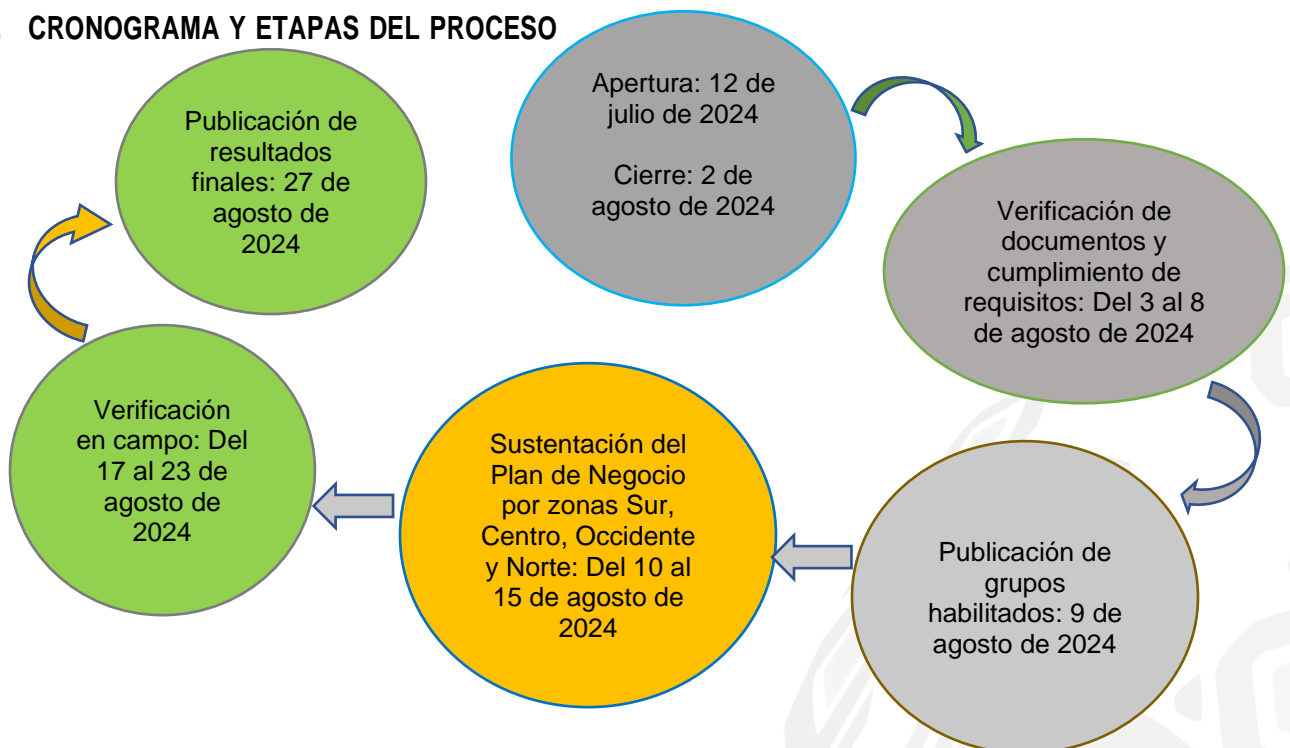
CRONOGRAMA Y ETAPAS DEL PROCESO

Apertura: 12 de julio de 2024

Cierre: 2 de agosto de 2024

Verificación de documentos y cumplimiento de requisitos: Del 3 al 8 de agosto de 2024

Publicación de grupos habilitados: 9 de agosto de 2024

Sustentación del Plan de Negocio por zonas Sur, Centro, Occidente y Norte: Del 10 al 15 de agosto de 2024

Verificación en campo: Del 17 al 23 de agosto de 2024

Publicación de resultados finales: 27 de agosto de 2024